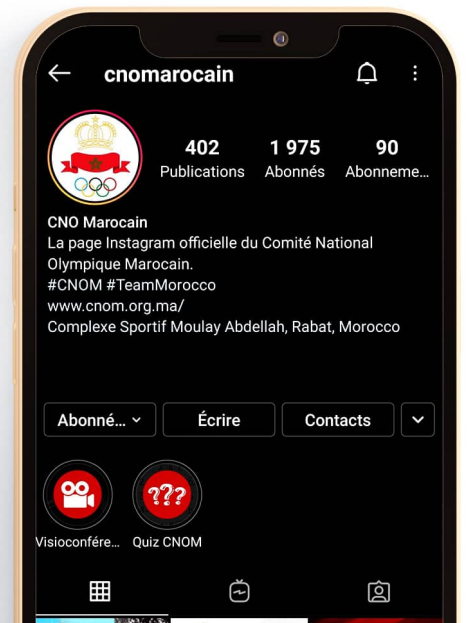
cnomarocain

402 Publications
1 975 Abonnés
90 Abonneme...

CNO Marocain
La page Instagram officielle du Comité National Olympique Marocain.
#CNOM #TeamMorocco
www.cnom.org.ma/
Complexe Sportif Moulay Abdellah, Rabat, Morocco

Abonné...
Écrire
Contacts

???

Visioconfére...
Quiz CNOM